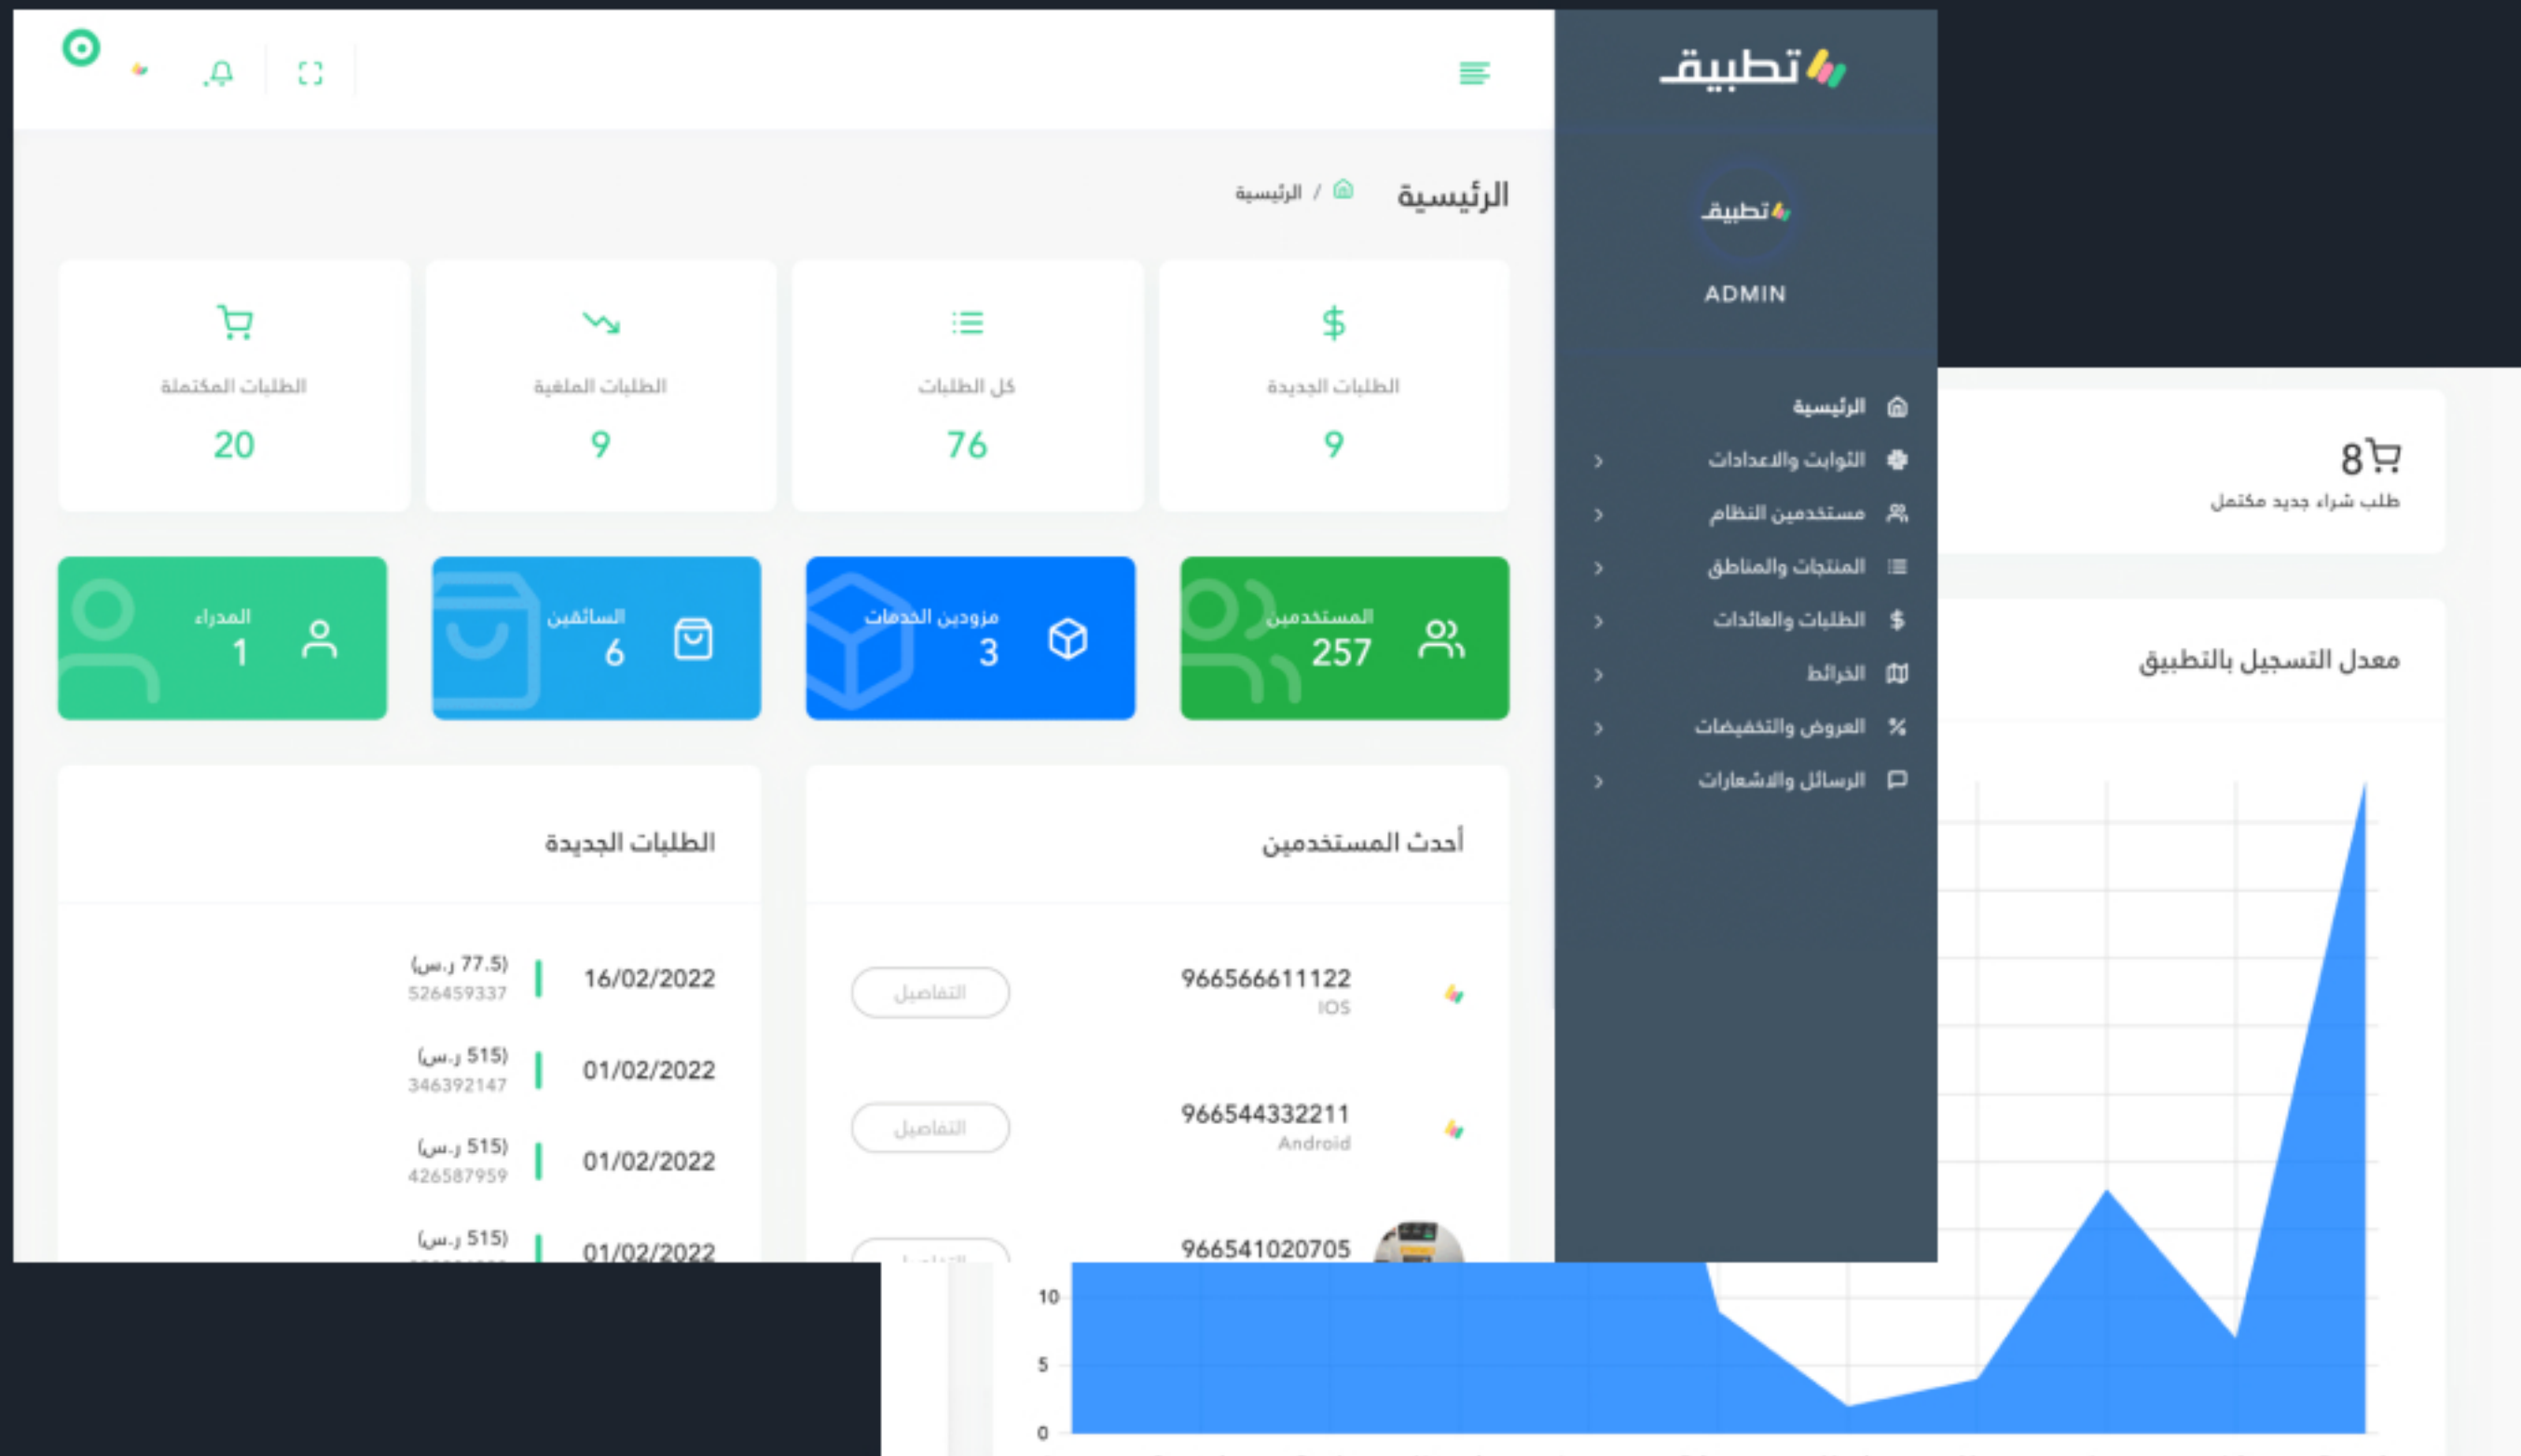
تطبيق

تطبيق

ADMIN

الرئيسية
الثوابت والاعدادات
مستخدمين النظام
المنتجات والمناطق
الطلبات والعائدات
الخرائط
العروض والتخفيضات
الرسائل والاشعارات

الرئيسية

الرئيسية / 

الطلبات الجديدة
9

كل الطلبات
76

الطلبات الملغية
9

الطلبات المكتملة
20

المستخدمين
257

مزودين الخدمات
3

السائقين
6

المدراء
1

أحدث المستخدمين

966566611122
IOS
التفاصيل

966544332211
Android
التفاصيل

966541020705

الطلبات الجديدة

16/02/2022
(77.5 ر.س)
526459337

01/02/2022
(515 ر.س)
346392147

01/02/2022
(515 ر.س)
426587959

01/02/2022
(515 ر.س)

8
طلب شراء جديد مكتمل

معدل التسجيل بالتطبيق

10
5
0